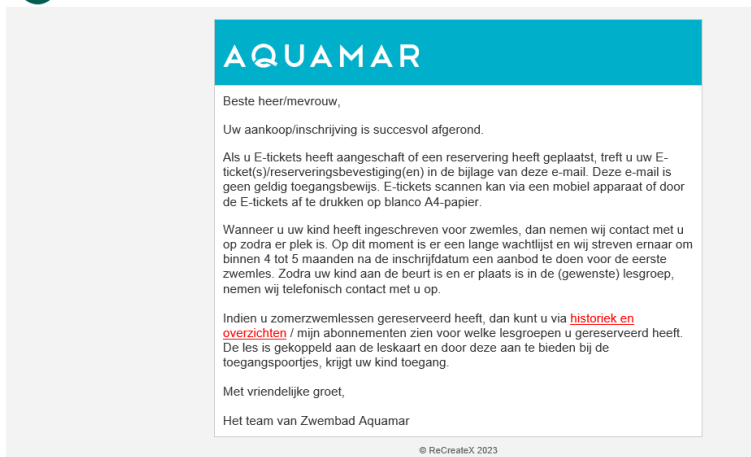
AQUAMAR

Beste heer/mevrouw,

Uw aankoop/inschrijving is succesvol afgerond.

Als u E-tickets heeft aangeschaft of een reservering heeft geplaatst, treft u uw E-ticket(s)/reserveringsbevestiging(en) in de bijlage van deze e-mail. Deze e-mail is geen geldig toegangsbewijs. E-tickets scannen kan via een mobiel apparaat of door de E-tickets af te drukken op blanco A4-papier.

Wanneer u uw kind heeft ingeschreven voor zwemles, dan nemen wij contact met u op zodra er plek is. Op dit moment is er een lange wachtlijst en wij streven ernaar om binnen 4 tot 5 maanden na de inschrijfdatum een aanbod te doen voor de eerste zwemles. Zodra uw kind aan de beurt is en er plaats is in de (gewenste) lesgroep, nemen wij telefonisch contact met u op.

Indien u zomerzwemlessen gereserveerd heeft, dan kunt u via historiek en overzichten / mijn abonnementen zien voor welke lesgroepen u gereserveerd heeft. De les is gekoppeld aan de leskaart en door deze aan te bieden bij de toegangspoortjes, krijgt uw kind toegang.

Met vriendelijke groet,

Het team van Zwembad Aquamar

© ReCreateX 2023